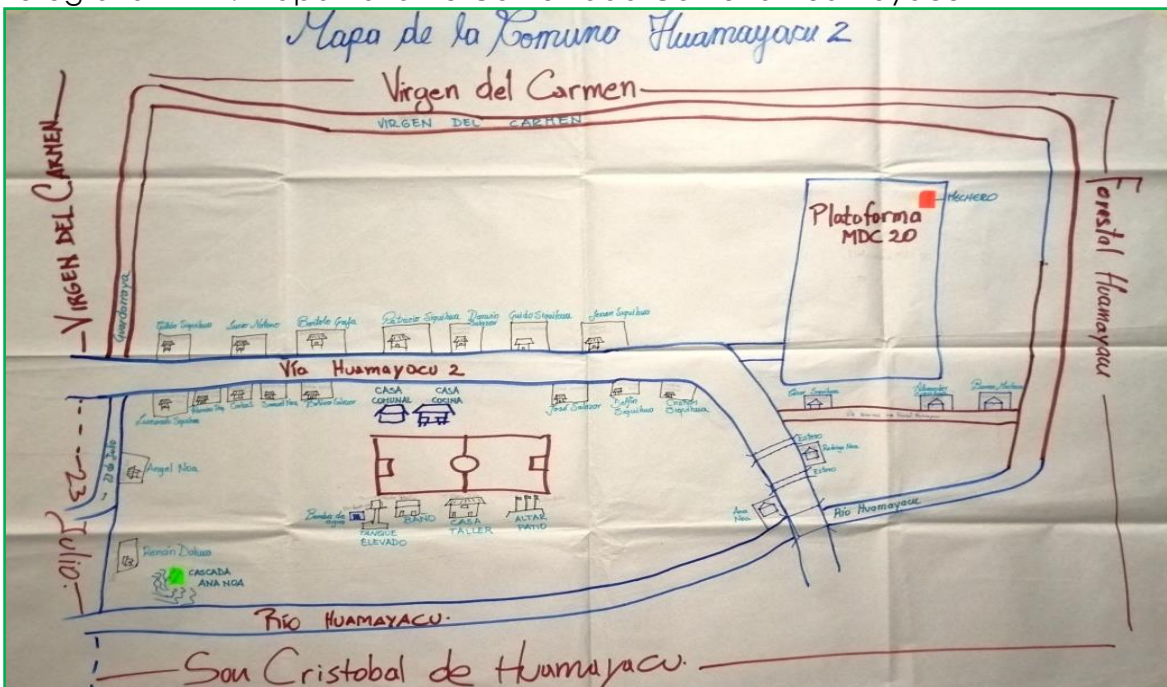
Mapa de la Comuna Huamayacu 2

Virgen del Carmen

VIRGEN DEL CARMEN

VIRGEN DEL CARMEN

Forestal Huamayacu

Plataforma MDC 20

MECHERO

Guardarraya

Vía Huamayacu 2

CASA COMUNAL

CASA COCINA

Angel Noa

Bomba de agua

TANQUE ELEVADO

BAÑO

CASA TALLER

ALTAR MAYO

Ana Noa

Río Huamayacu

Estero

Estero

José Salazar

Remón Dahua

CASCADA ANA NOA

22 de Julio

22 Julio

Río HUAMAYACU.

San Cristobal de Huamayacu.